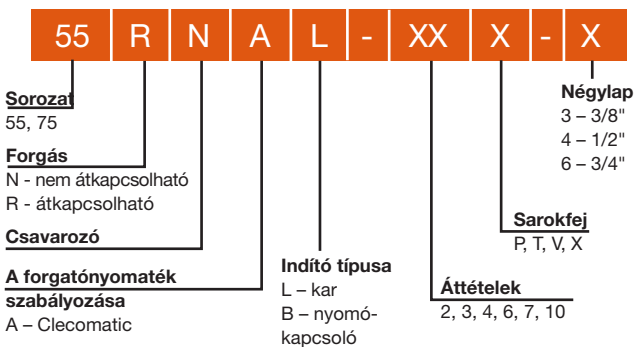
55 R N A L - XX X - X

Sorozat
55, 75

Forgás
N - nem átkapcsolható
R - átkapcsolható

Csavarozó

A forgatónyomaték szabályozása
A – Clecomatic

Indító típusa
L – kar
B – nyomókapcsoló

Áttételek
2, 3, 4, 6, 7, 10

Sarokfej
P, T, V, X

Négylap
3 – 3/8"
4 – 1/2"
6 – 3/4"